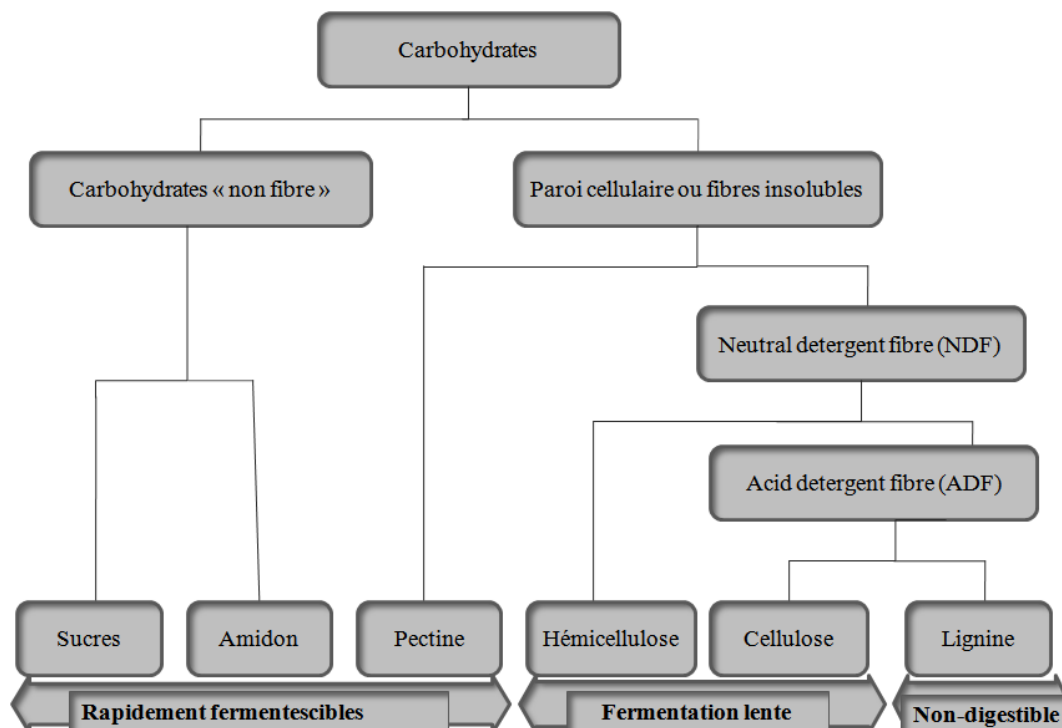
Carbohydrates

Carbohydrates « non fibre »

Paroi cellulaire ou fibres insolubles

Neutral detergent fibre (NDF)

Acid detergent fibre (ADF)

Sucres

Amidon

Pectine

Hémicellulose

Cellulose

Lignine

Rapidement fermentescibles

Fermentation lente

Non-digestible